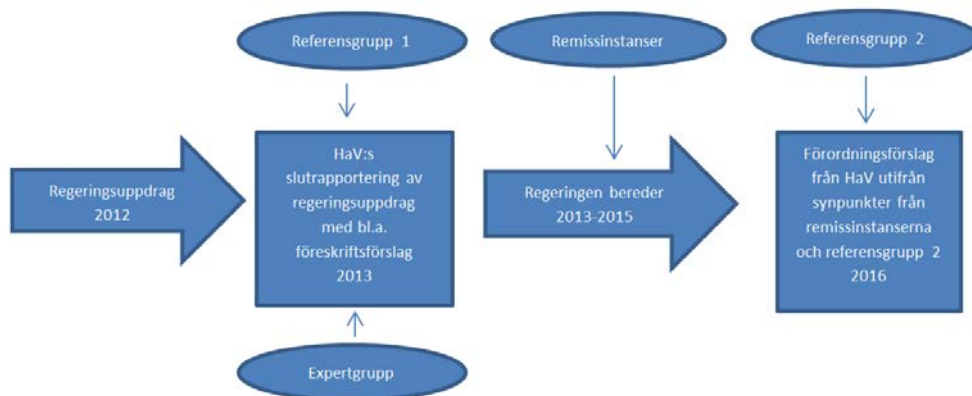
Referensgrupp 1

Remissinstanser

Referensgrupp 2

Regeringsuppdrag 2012

HaV:s slutrapportering av regeringsuppdrag med bl.a. föreskriftsförslag 2013

Regeringen bereder 2013-2015

Förordningsförslag från HaV utifrån synpunkter från remissinstanserna och referensgrupp 2 2016

Expertgrupp